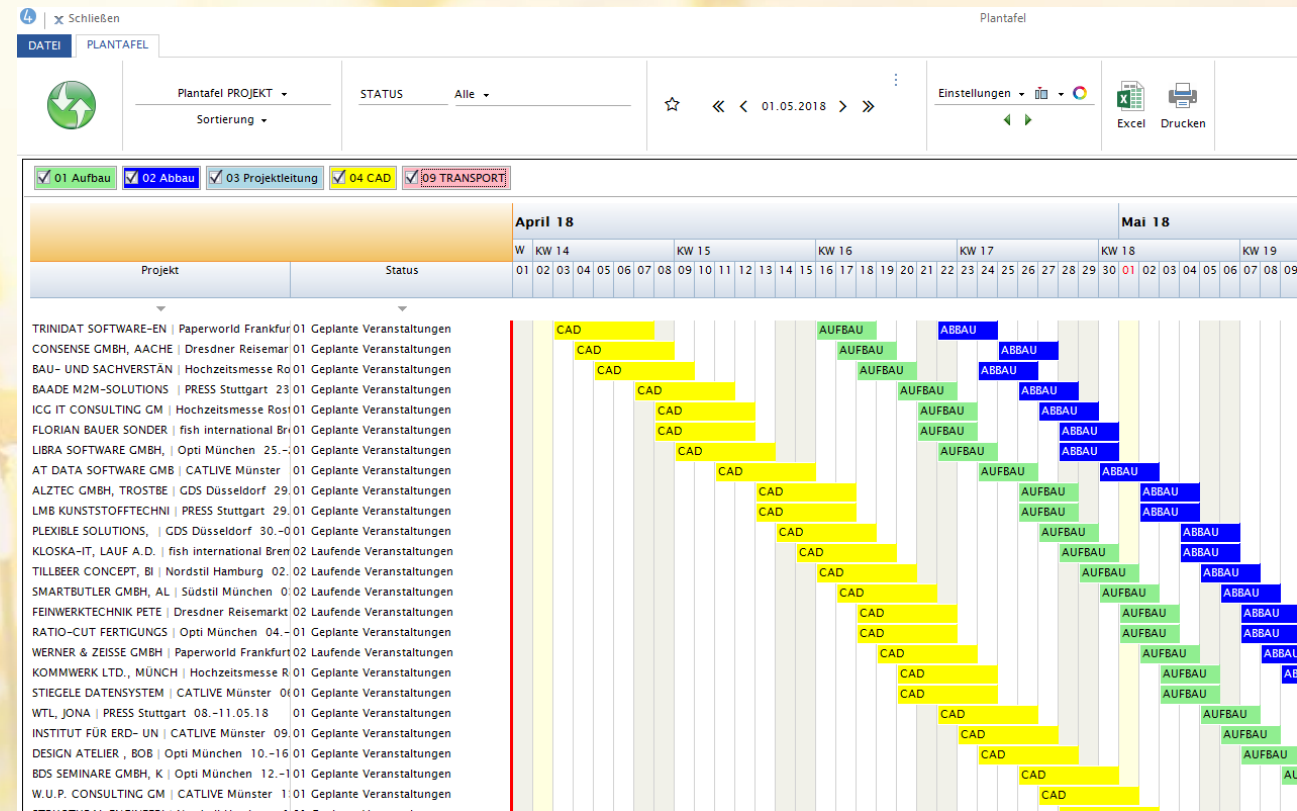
4 | ✕ Schließen
Plantafel

DATEI PLANTAFEL

Plantafel PROJEKT
Sortierung
STATUS Alle
01.05.2018
Einstellungen
Excel Drucken

01 Aufbau 02 Abbau 03 Projektleitung 04 CAD 09 TRANSPORT

April 18 Mai 18
W KW 14 KW 15 KW 16 KW 17 KW 18 KW 19
01 02 03 04 05 06 07 08 09 10 11 12 13 14 15 16 17 18 19 20 21 22 23 24 25 26 27 28 29 30 01 02 03 04 05 06 07 08 09

| Projekt | Status |
|---|---|
| TRINIDAT SOFTWARE-EN \| Paperworld Frankfur | 01 Geplante Veranstaltungen |
| CONSENSE GMBH, AACHE \| Dresdner Reisemar | 01 Geplante Veranstaltungen |
| BAU- UND SACHVERSTÄN \| Hochzeitsmesse Ro | 01 Geplante Veranstaltungen |
| BAADE M2M-SOLUTIONS \| PRESS Stuttgart 23 | 01 Geplante Veranstaltungen |
| ICG IT CONSULTING GM \| Hochzeitsmesse Rost | 01 Geplante Veranstaltungen |
| FLORIAN BAUER SONDER \| fish international Br | 01 Geplante Veranstaltungen |
| LIBRA SOFTWARE GMBH, \| Opti München 25.- | 01 Geplante Veranstaltungen |
| AT DATA SOFTWARE GMB \| CATLIVE Münster | 01 Geplante Veranstaltungen |
| ALZTEC GMBH, TROSTBE \| GDS Düsseldorf 29. | 01 Geplante Veranstaltungen |
| LMB KUNSTSTOFFTECHNI \| PRESS Stuttgart 29. | 01 Geplante Veranstaltungen |
| PLEXIBLE SOLUTIONS, \| GDS Düsseldorf 30.-0 | 01 Geplante Veranstaltungen |
| KLOSKA-IT, LAUF A.D. \| fish international Brem | 02 Laufende Veranstaltungen |
| TILLBEER CONCEPT, BI \| Nordstil Hamburg 02. | 02 Laufende Veranstaltungen |
| SMARTBUTLER GMBH, AL \| Südstil München 0 | 02 Laufende Veranstaltungen |
| FEINWERKTECHNIK PETE \| Dresdner Reisemarkt | 02 Laufende Veranstaltungen |
| RATIO-CUT FERTIGUNGS \| Opti München 04.- | 01 Geplante Veranstaltungen |
| WERNER & ZEISSE GMBH \| Paperworld Frankfur | 02 Laufende Veranstaltungen |
| KOMMWERK LTD., MÜNCH \| Hochzeitsmesse R | 01 Geplante Veranstaltungen |
| STIEGELE DATENSYSTEM \| CATLIVE Münster 0 | 01 Geplante Veranstaltungen |
| WTL, JONA \| PRESS Stuttgart 08.-11.05.18 | 01 Geplante Veranstaltungen |
| INSTITUT FÜR ERD- UN \| CATLIVE Münster 09. | 01 Geplante Veranstaltungen |
| DESIGN ATELIER , BOB \| Opti München 10.-16 | 01 Geplante Veranstaltungen |
| BDS SEMINARE GMBH, K \| Opti München 12.-1 | 01 Geplante Veranstaltungen |
| W.U.P. CONSULTING GM \| CATLIVE Münster 1 | 01 Geplante Veranstaltungen |

CAD AUFBAU ABBAU
CAD AUFBAU ABBAU
CAD AUFBAU ABBAU
CAD AUFBAU ABBAU
CAD AUFBAU ABBAU
CAD AUFBAU ABBAU
CAD AUFBAU ABBAU
CAD AUFBAU ABBAU
CAD AUFBAU ABBAU
CAD AUFBAU ABBAU
CAD AUFBAU ABBAU
CAD AUFBAU ABBAU
CAD AUFBAU ABBAU
CAD AUFBAU ABBAU
CAD AUFBAU ABBAU
CAD AUFBAU ABBAU
CAD AUFBAU ABBAU
CAD AUFBAU AB
CAD AUFBAU
CAD AUFBAU
CAD AUFBAU
CAD AUFBAU
CAD AU
CAD